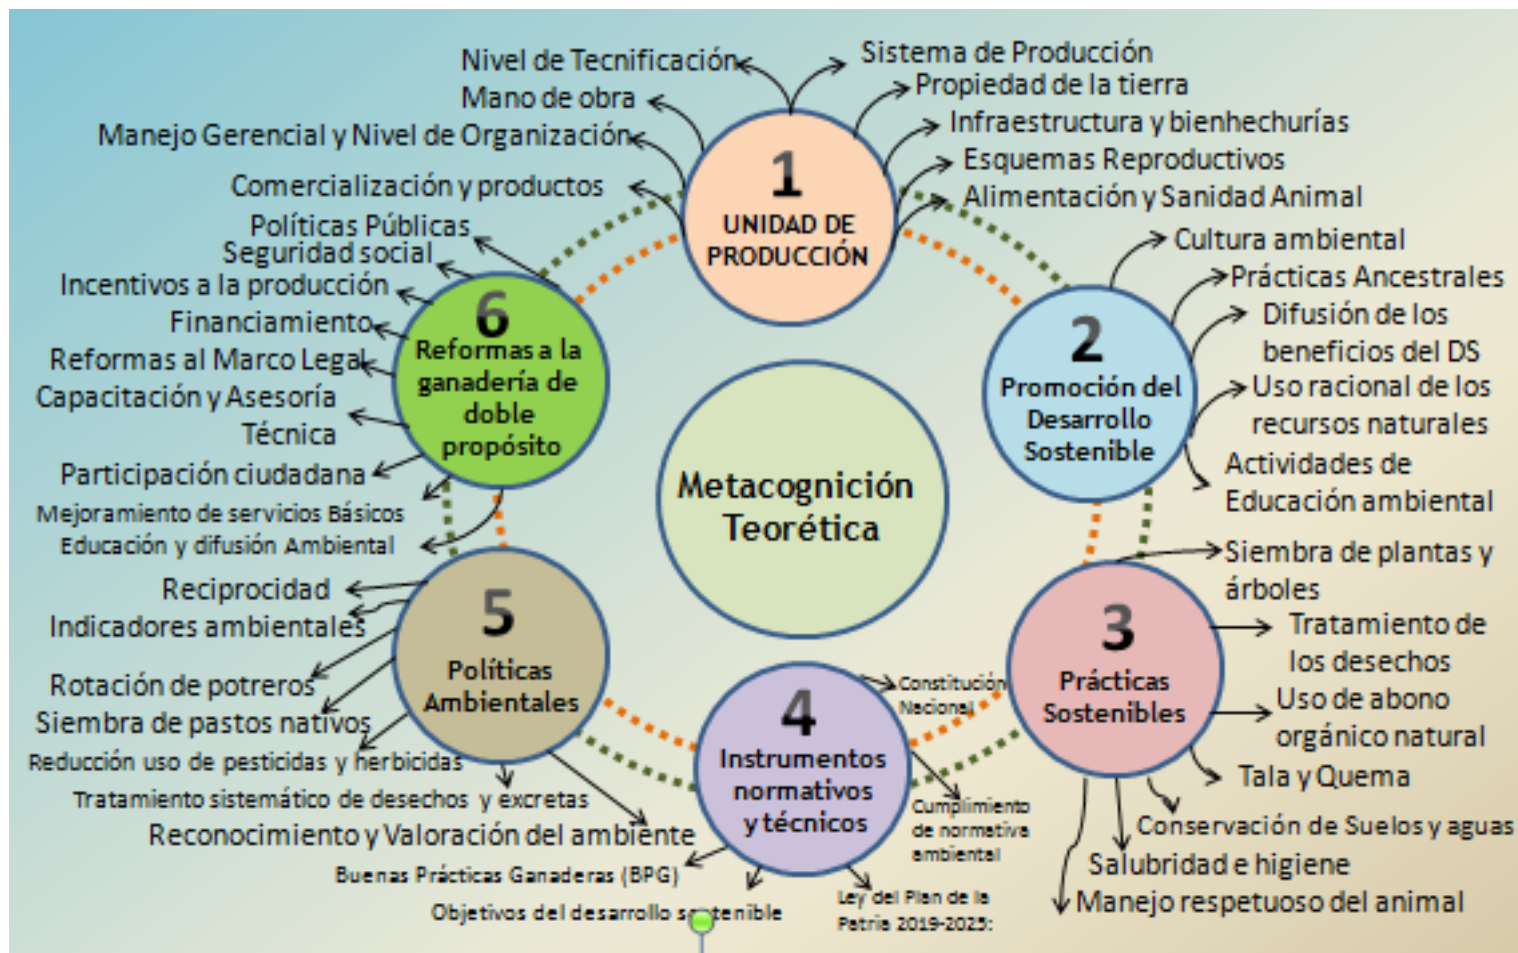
Metacognición Teorética

1
UNIDAD DE PRODUCCIÓN

Nivel de Tecnificación
Mano de obra
Manejo Gerencial y Nivel de Organización
Comercialización y productos
Sistema de Producción
Propiedad de la tierra
Infraestructura y bienhechurías
Esquemas Reproductivos
Alimentación y Sanidad Animal

2
Promoción del Desarrollo Sostenible

Cultura ambiental
Prácticas Ancestrales
Difusión de los beneficios del DS
Uso racional de los recursos naturales
Actividades de Educación ambiental

3
Prácticas Sostenibles

Siembra de plantas y árboles
Tratamiento de los desechos
Uso de abono orgánico natural
Tala y Quema
Conservación de Suelos y aguas
Salubridad e higiene
Manejo respetuoso del animal

4
Instrumentos normativos y técnicos

Constitución Nacional
Cumplimiento de normativa ambiental
Ley del Plan de la Patria 2019-2025:
Objetivos del desarrollo s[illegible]tenible
Buenas Prácticas Ganaderas (BPG)

5
Políticas Ambientales

Reciprocidad
Indicadores ambientales
Rotación de potreros
Siembra de pastos nativos
Reducción uso de pesticidas y herbicidas
Tratamiento sistemático de desechos y excretas
Reconocimiento y Valoración del ambiente

6
Reformas a la ganadería de doble propósito

Políticas Públicas
Seguridad social
Incentivos a la producción
Financiamiento
Reformas al Marco Legal
Capacitación y Asesoría Técnica
Participación ciudadana
Mejoramiento de servicios Básicos
Educación y difusión Ambiental